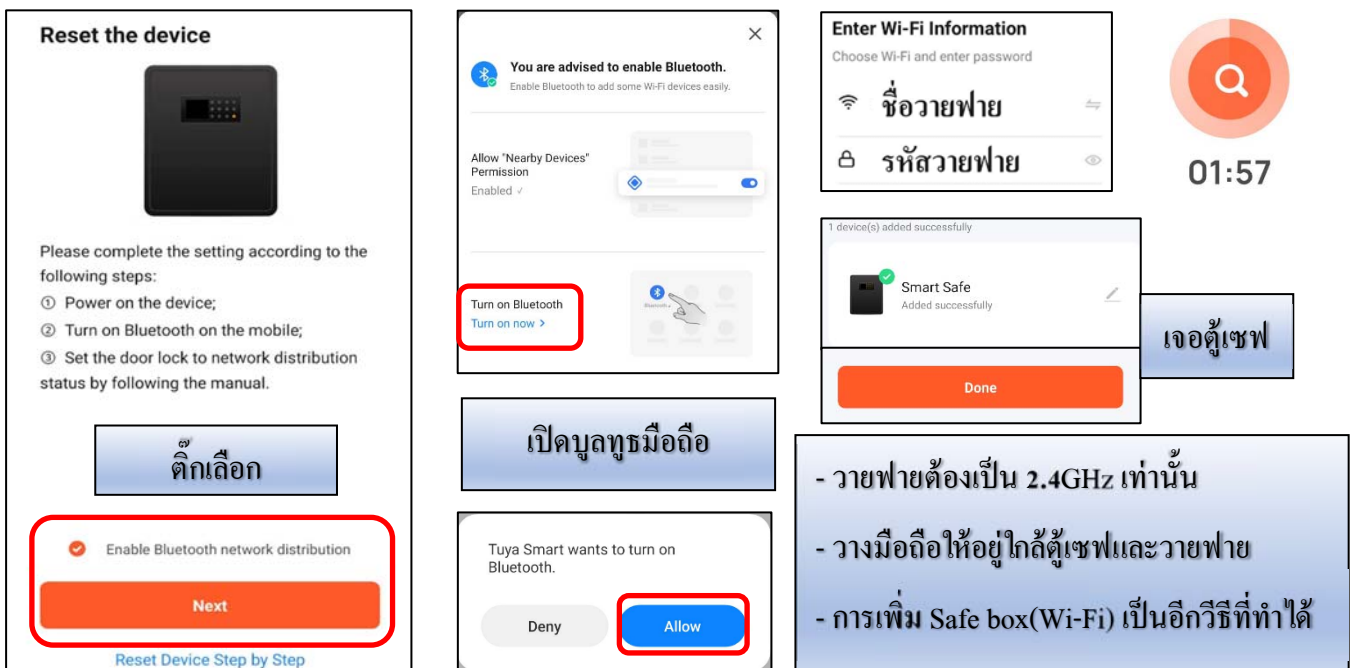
Reset the device

Please complete the setting according to the following steps:
① Power on the device;
② Turn on Bluetooth on the mobile;
③ Set the door lock to network distribution status by following the manual.

ติ๊กเลือก

Enable Bluetooth network distribution

Next

Reset Device Step by Step

×

You are advised to enable Bluetooth.
Enable Bluetooth to add some Wi-Fi devices easily.

Allow "Nearby Devices" Permission
Enabled ✓

Turn on Bluetooth
Turn on now >

เปิดบูลทูธมือถือ

Tuya Smart wants to turn on Bluetooth.

Deny

Allow

Enter Wi-Fi Information
Choose Wi-Fi and enter password

ชื่อวายฟาย

รหัสวายฟาย

01:57

1 device(s) added successfully

Smart Safe
Added successfully

เจอตู้เซฟ

Done

- วายฟายต้องเป็น 2.4GHz เท่านั้น

- วางมือถือให้อยู่ใกล้ตู้เซฟและวายฟาย

- การเพิ่ม Safe box(Wi-Fi) เป็นอีกวีธีที่ทำได้